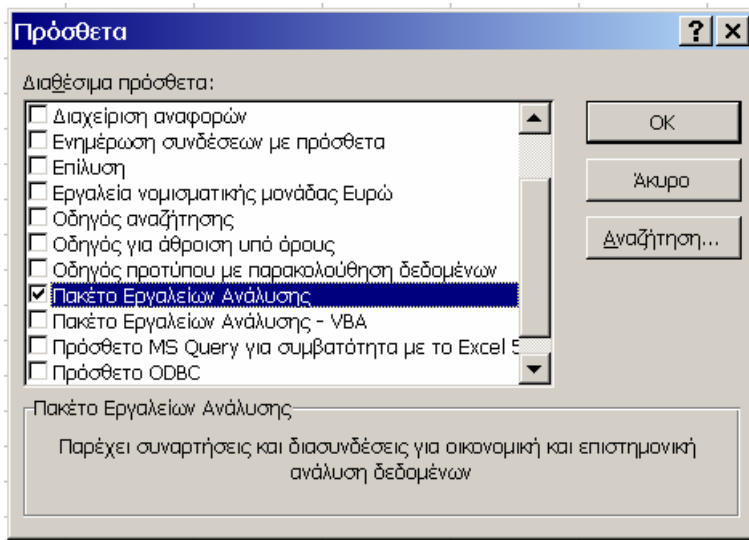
Πρόσθετα

? X

Διαθέσιμα πρόσθετα:

Διαχείριση αναφορών
Ενημέρωση συνδέσεων με πρόσθετα
Επίλυση
Εργαλεία νομισματικής μονάδας Ευρώ
Οδηγός αναζήτησης
Οδηγός για άθροιση υπό όρους
Οδηγός προτύπου με παρακολούθηση δεδομένων
Πακέτο Εργαλείων Ανάλυσης
Πακέτο Εργαλείων Ανάλυσης - VBA
Πρόσθετο MS Query για συμβατότητα με το Excel 5
Πρόσθετο ODBC

OK

Άκυρο

Αναζήτηση...

Πακέτο Εργαλείων Ανάλυσης

Παρέχει συναρτήσεις και διασυνδέσεις για οικονομική και επιστημονική ανάλυση δεδομένων